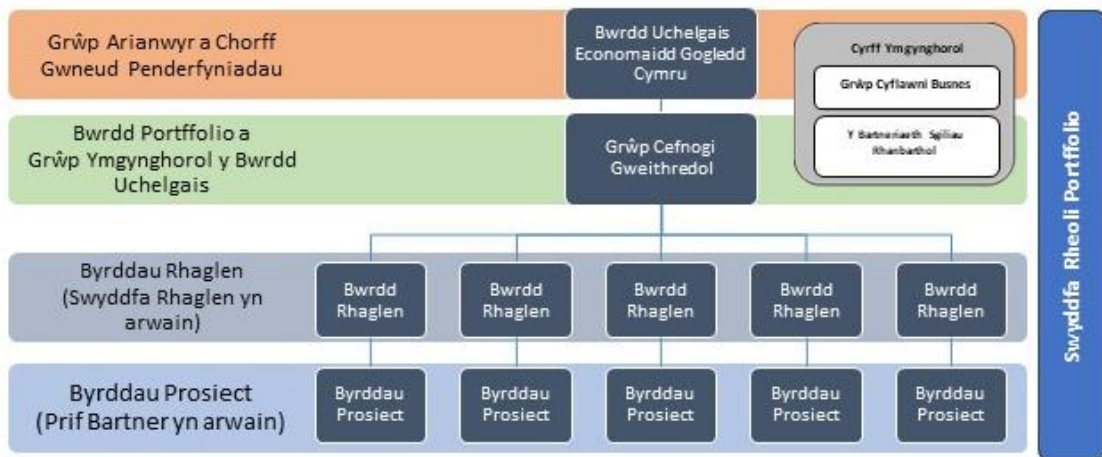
Grŵp Arianwyr a Chorff Gwneud Penderfyniadau

Bwrdd Uchelgais Economaidd Gogledd Cymru

Cyrff Ymgynghorol

Grŵp Cyflawni Busnes

Y Bartneriaeth Sgiliau Rhanbarthol

Bwrdd Portffolio a Grŵp Ymgynghorol y Bwrdd Uchelgais

Grŵp Cefnogi Gweithredol

Byrddau Rhaglen (Swyddfa Rhaglen yn arwain)

Bwrdd Rhaglen

Bwrdd Rhaglen

Bwrdd Rhaglen

Bwrdd Rhaglen

Bwrdd Rhaglen

Byrddau Prosiect (Prif Bartner yn arwain)

Byrddau Prosiect

Byrddau Prosiect

Byrddau Prosiect

Byrddau Prosiect

Byrddau Prosiect

Swyddfa Rheoli Portffolio